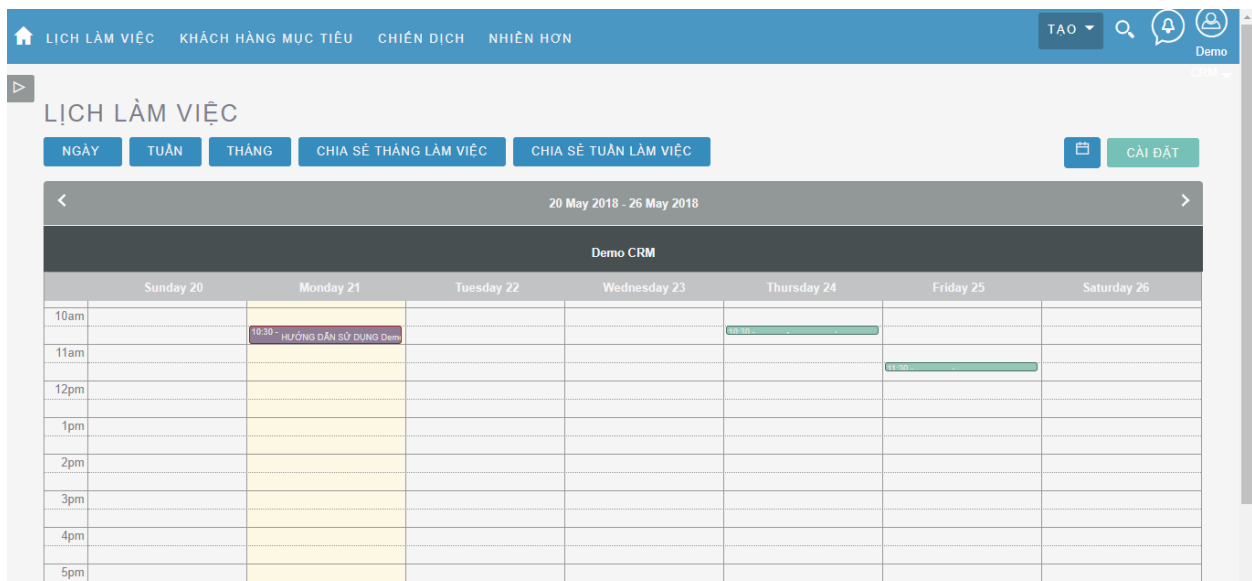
LỊCH LÀM VIỆC KHÁCH HÀNG MỤC TIÊU CHIẾN DỊCH NHIỀU HƠN

TẠO

Demo CRM

LỊCH LÀM VIỆC

NGÀY TUẦN THÁNG CHIA SẺ THÁNG LÀM VIỆC CHIA SẺ TUẦN LÀM VIỆC

CÀI ĐẶT

20 May 2018 - 26 May 2018

Demo CRM

| | Sunday 20 | Monday 21 | Tuesday 22 | Wednesday 23 | Thursday 24 | Friday 25 | Saturday 26 |
|---|---|---|---|---|---|---|---|
| 10am | | 10:30 - HƯỚNG DẪN SỬ DỤNG Demo | | | 10:30 - | | |
| 11am | | | | | | 11:30 - | |
| 12pm | | | | | | | |
| 1pm | | | | | | | |
| 2pm | | | | | | | |
| 3pm | | | | | | | |
| 4pm | | | | | | | |
| 5pm | | | | | | | |